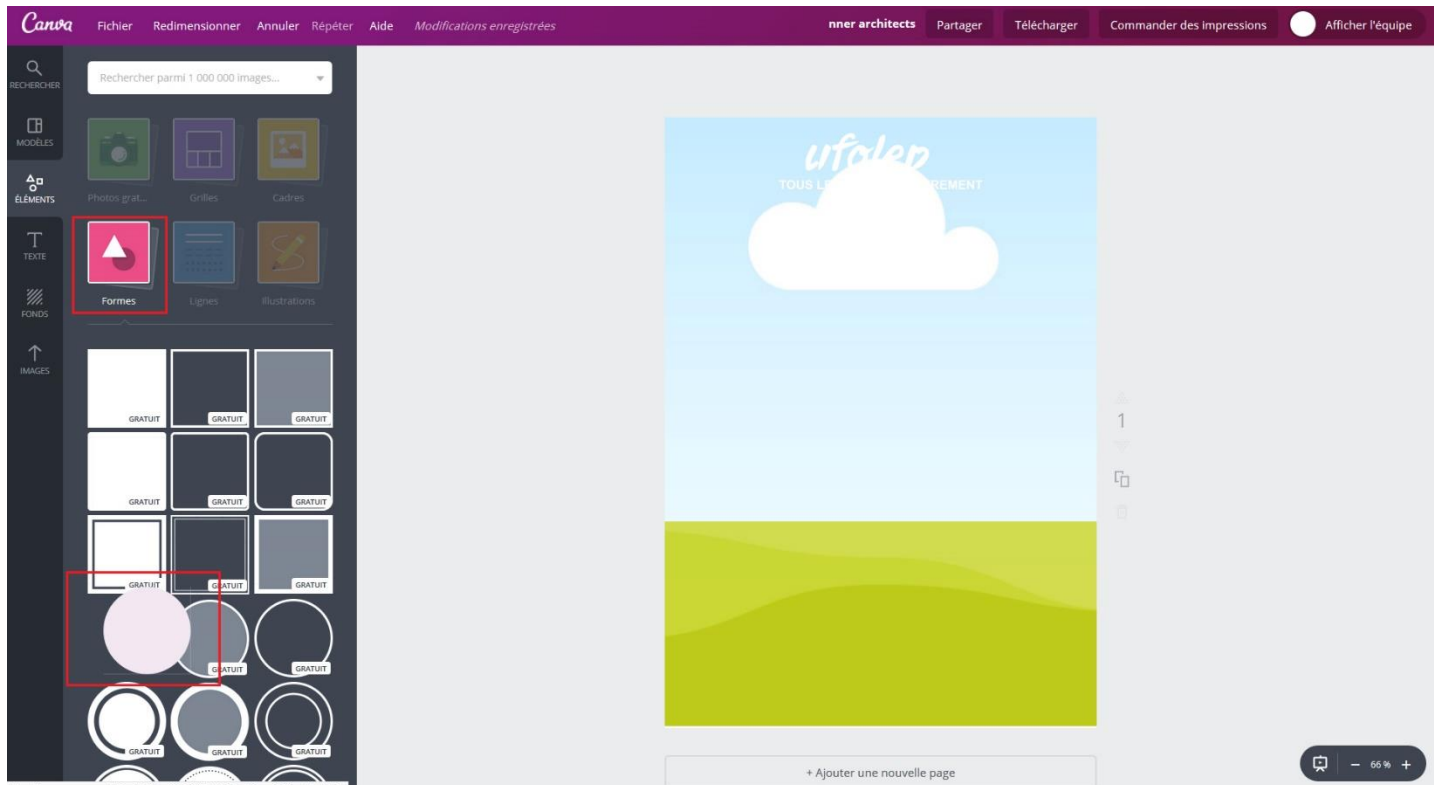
Canva Fichier Redimensionner Annuler Répéter Aide Modifications enregistrées

nner architects Partager Télécharger Commander des impressions Afficher l'équipe

RECHERCHER
MODÈLES
ÉLÉMENTS
TEXTE
FONDS
IMAGES

Rechercher parmi 1 000 000 images...

Photos grat... Grilles Cadres

Formes Lignes Illustrations

GRATUIT GRATUIT GRATUIT
GRATUIT GRATUIT GRATUIT
GRATUIT GRATUIT GRATUIT
GRATUIT GRATUIT
GRATUIT GRATUIT GRATUIT

ufolep
TOUS L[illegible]REMENT

1

+ Ajouter une nouvelle page

– 66 % +